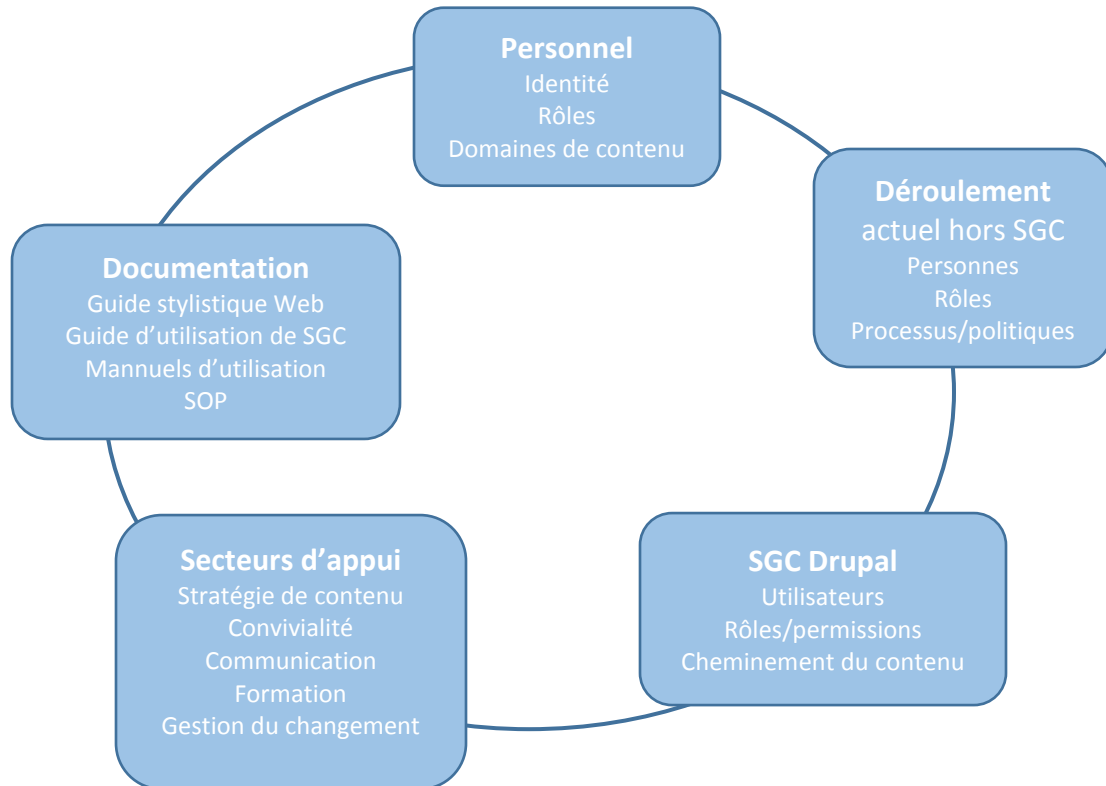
Personnel
Identité
Rôles
Domaines de contenu

Déroulement
actuel hors SGC
Personnes
Rôles
Processus/politiques

SGC Drupal
Utilisateurs
Rôles/permissions
Cheminement du contenu

Secteurs d'appui
Stratégie de contenu
Convivialité
Communication
Formation
Gestion du changement

Documentation
Guide stylistique Web
Guide d'utilisation de SGC
Mannuels d'utilisation
SOP